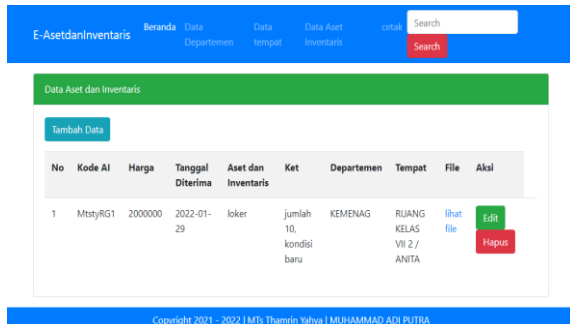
E-AsetdanInventaris Beranda Data Departemen Data tempat Data Aset Inventaris cetak Search Search

Data Aset dan Inventaris

Tambah Data

| No | Kode AI | Harga | Tanggal Diterima | Aset dan Inventaris | Ket | Departemen | Tempat | File | Aksi |
|---|---|---|---|---|---|---|---|---|---|
| 1 | MtstyRG1 | 2000000 | 2022-01-29 | loker | jumlah 10, kondisi baru | KEMENAG | RUANG KELAS VII 2 / ANITA | lihat file | Edit Hapus |

Copyright 2021 - 2022 | MTs Thamrin Yahya | MUHAMMAD ADI PUTRA